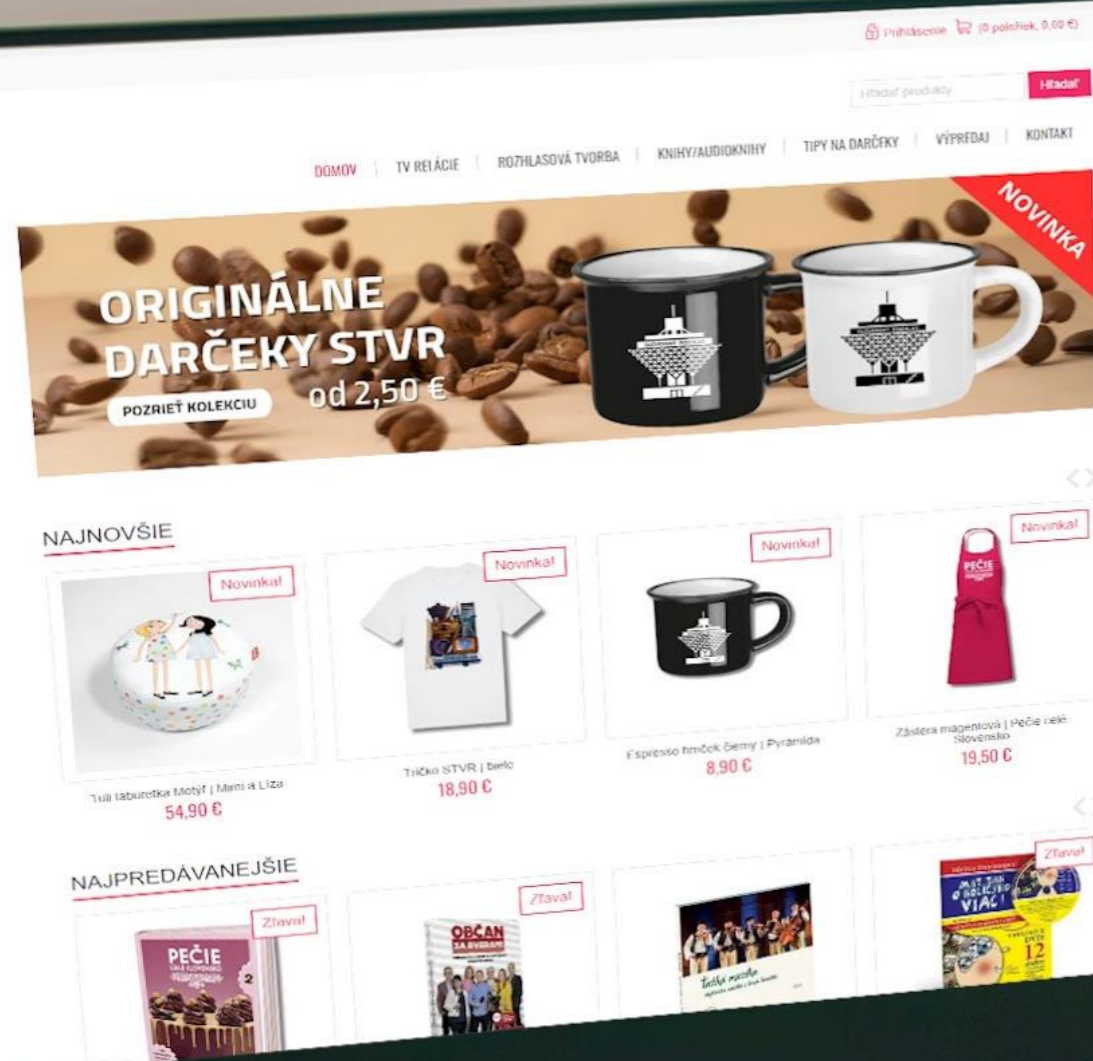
Prihlásenie (0 položiek, 0,00 €)

Hľadať produkty Hľadať

DOMOV | TV RELÁCIE | ROZHLASOVÁ TVORBA | KNIHY/AUDIOKNIHY | TIPY NA DARČEKY | VÝPREDAJ | KONTAKT

NOVINKA

ORIGINÁLNE DARČEKY STVR od 2,50 €

POZRIEŤ KOLEKCIU

NAJNOVŠIE

Novinka!
Tuli taburetka Motýľ | Mimi a Líza
54,90 €

Novinka!
Tričko STVR | biele
18,90 €

Novinka!
Espresso hrnček čierny | Pyramída
8,90 €

Novinka!
Zástera magentová | Pečie celé Slovensko
19,50 €

NAJPREDÁVANEJŠIE

Zľava!
PEČIE CELÉ SLOVENSKO 2

Zľava!
OBČAN ZA BVERAMI

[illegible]

Zľava!
12